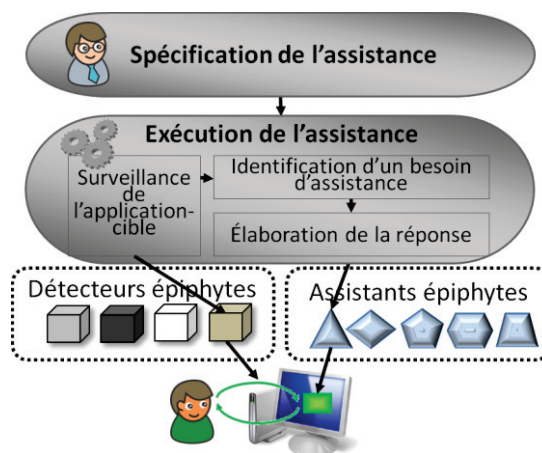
Spécification de l'assistance

Exécution de l'assistance

Surveillance de l'application-cible

Identification d'un besoin d'assistance

Élaboration de la réponse

Détecteurs épiphytes

Assistants épiphytes